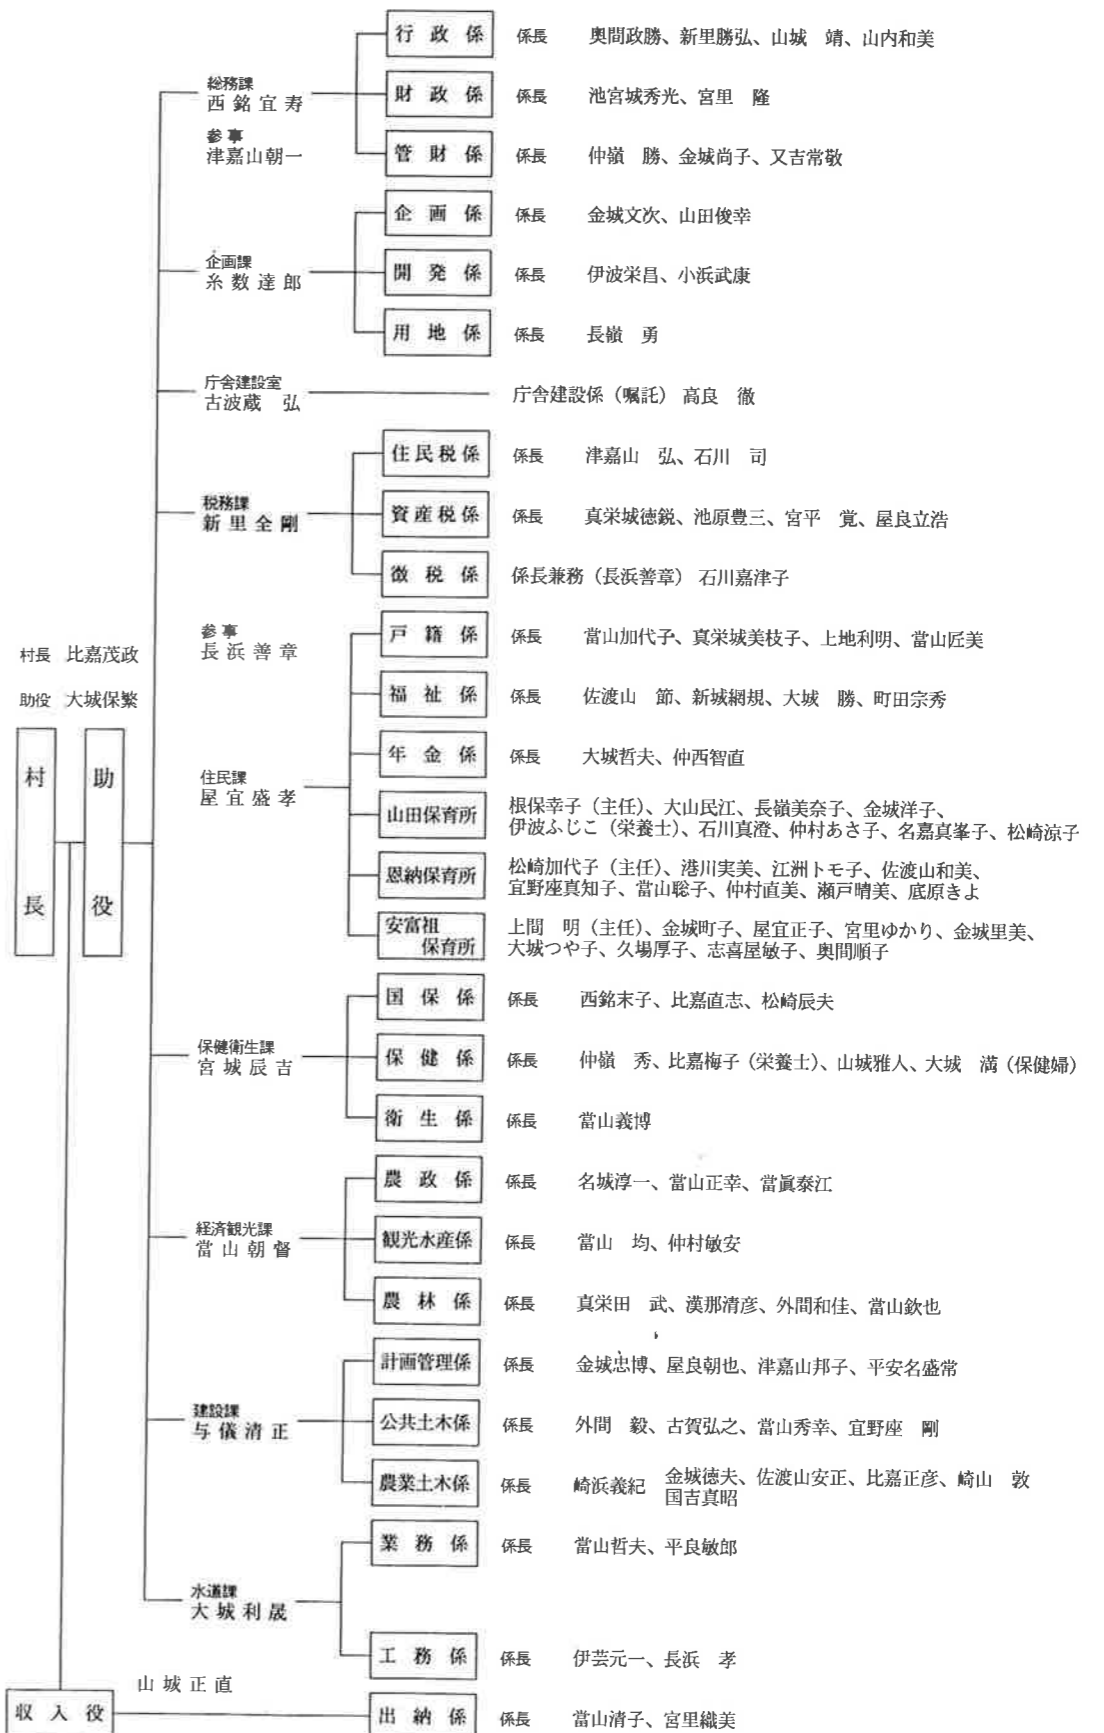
村長 比嘉茂政
助役 大城保繁

村長

助役

総務課
西銘宜寿
参事
津嘉山朝一

行政係 係長 奥間政勝、新里勝弘、山城 靖、山内和美
財政係 係長 池宮城秀光、宮里 隆
管財係 係長 仲嶺 勝、金城尚子、又吉常敬

企画課
糸数達郎

企画係 係長 金城文次、山田俊幸
開発係 係長 伊波栄昌、小浜武康
用地係 係長 長嶺 勇

庁舎建設室
古波蔵 弘

庁舎建設係（嘱託） 高良 徹

税務課
新里全剛

住民税係 係長 津嘉山 弘、石川 司
資産税係 係長 真栄城徳鋭、池原豊三、宮平 覚、屋良立浩
徴税係 係長兼務（長浜善章） 石川嘉津子

参事
長浜善章

住民課
屋宜盛孝

戸籍係 係長 當山加代子、真栄城美枝子、上地利明、當山匠美
福祉係 係長 佐渡山 節、新城網規、大城 勝、町田宗秀
年金係 係長 大城哲夫、仲西智直
山田保育所 根保幸子（主任）、大山民江、長嶺美奈子、金城洋子、伊波ふじこ（栄養士）、石川真澄、仲村あさ子、名嘉真峯子、松崎涼子
恩納保育所 松崎加代子（主任）、港川実美、江洲トモ子、佐渡山和美、宜野座真知子、當山聡子、仲村直美、瀬戸晴美、底原きよ
安富祖保育所 上間 明（主任）、金城町子、屋宜正子、宮里ゆかり、金城里美、大城つや子、久場厚子、志喜屋敏子、奥間順子

保健衛生課
宮城辰吉

国保係 係長 西銘末子、比嘉直志、松崎辰夫
保健係 係長 仲嶺 秀、比嘉梅子（栄養士）、山城雅人、大城 満（保健婦）
衛生係 係長 當山義博

経済観光課
當山朝督

農政係 係長 名城淳一、當山正幸、當眞泰江
観光水産係 係長 當山 均、仲村敏安
農林係 係長 真栄田 武、漢那清彦、外間和佳、當山欽也

建設課
与儀清正

計画管理係 係長 金城忠博、屋良朝也、津嘉山邦子、平安名盛常
公共土木係 係長 外間 毅、古賀弘之、當山秀幸、宜野座 剛
農業土木係 係長 崎浜義紀 金城徳夫、佐渡山安正、比嘉正彦、崎山 敦 国吉真昭

水道課
大城利晟

業務係 係長 當山哲夫、平良敏郎
工務係 係長 伊芸元一、長浜 孝

収入役
山城正直

出納係 係長 當山清子、宮里織美